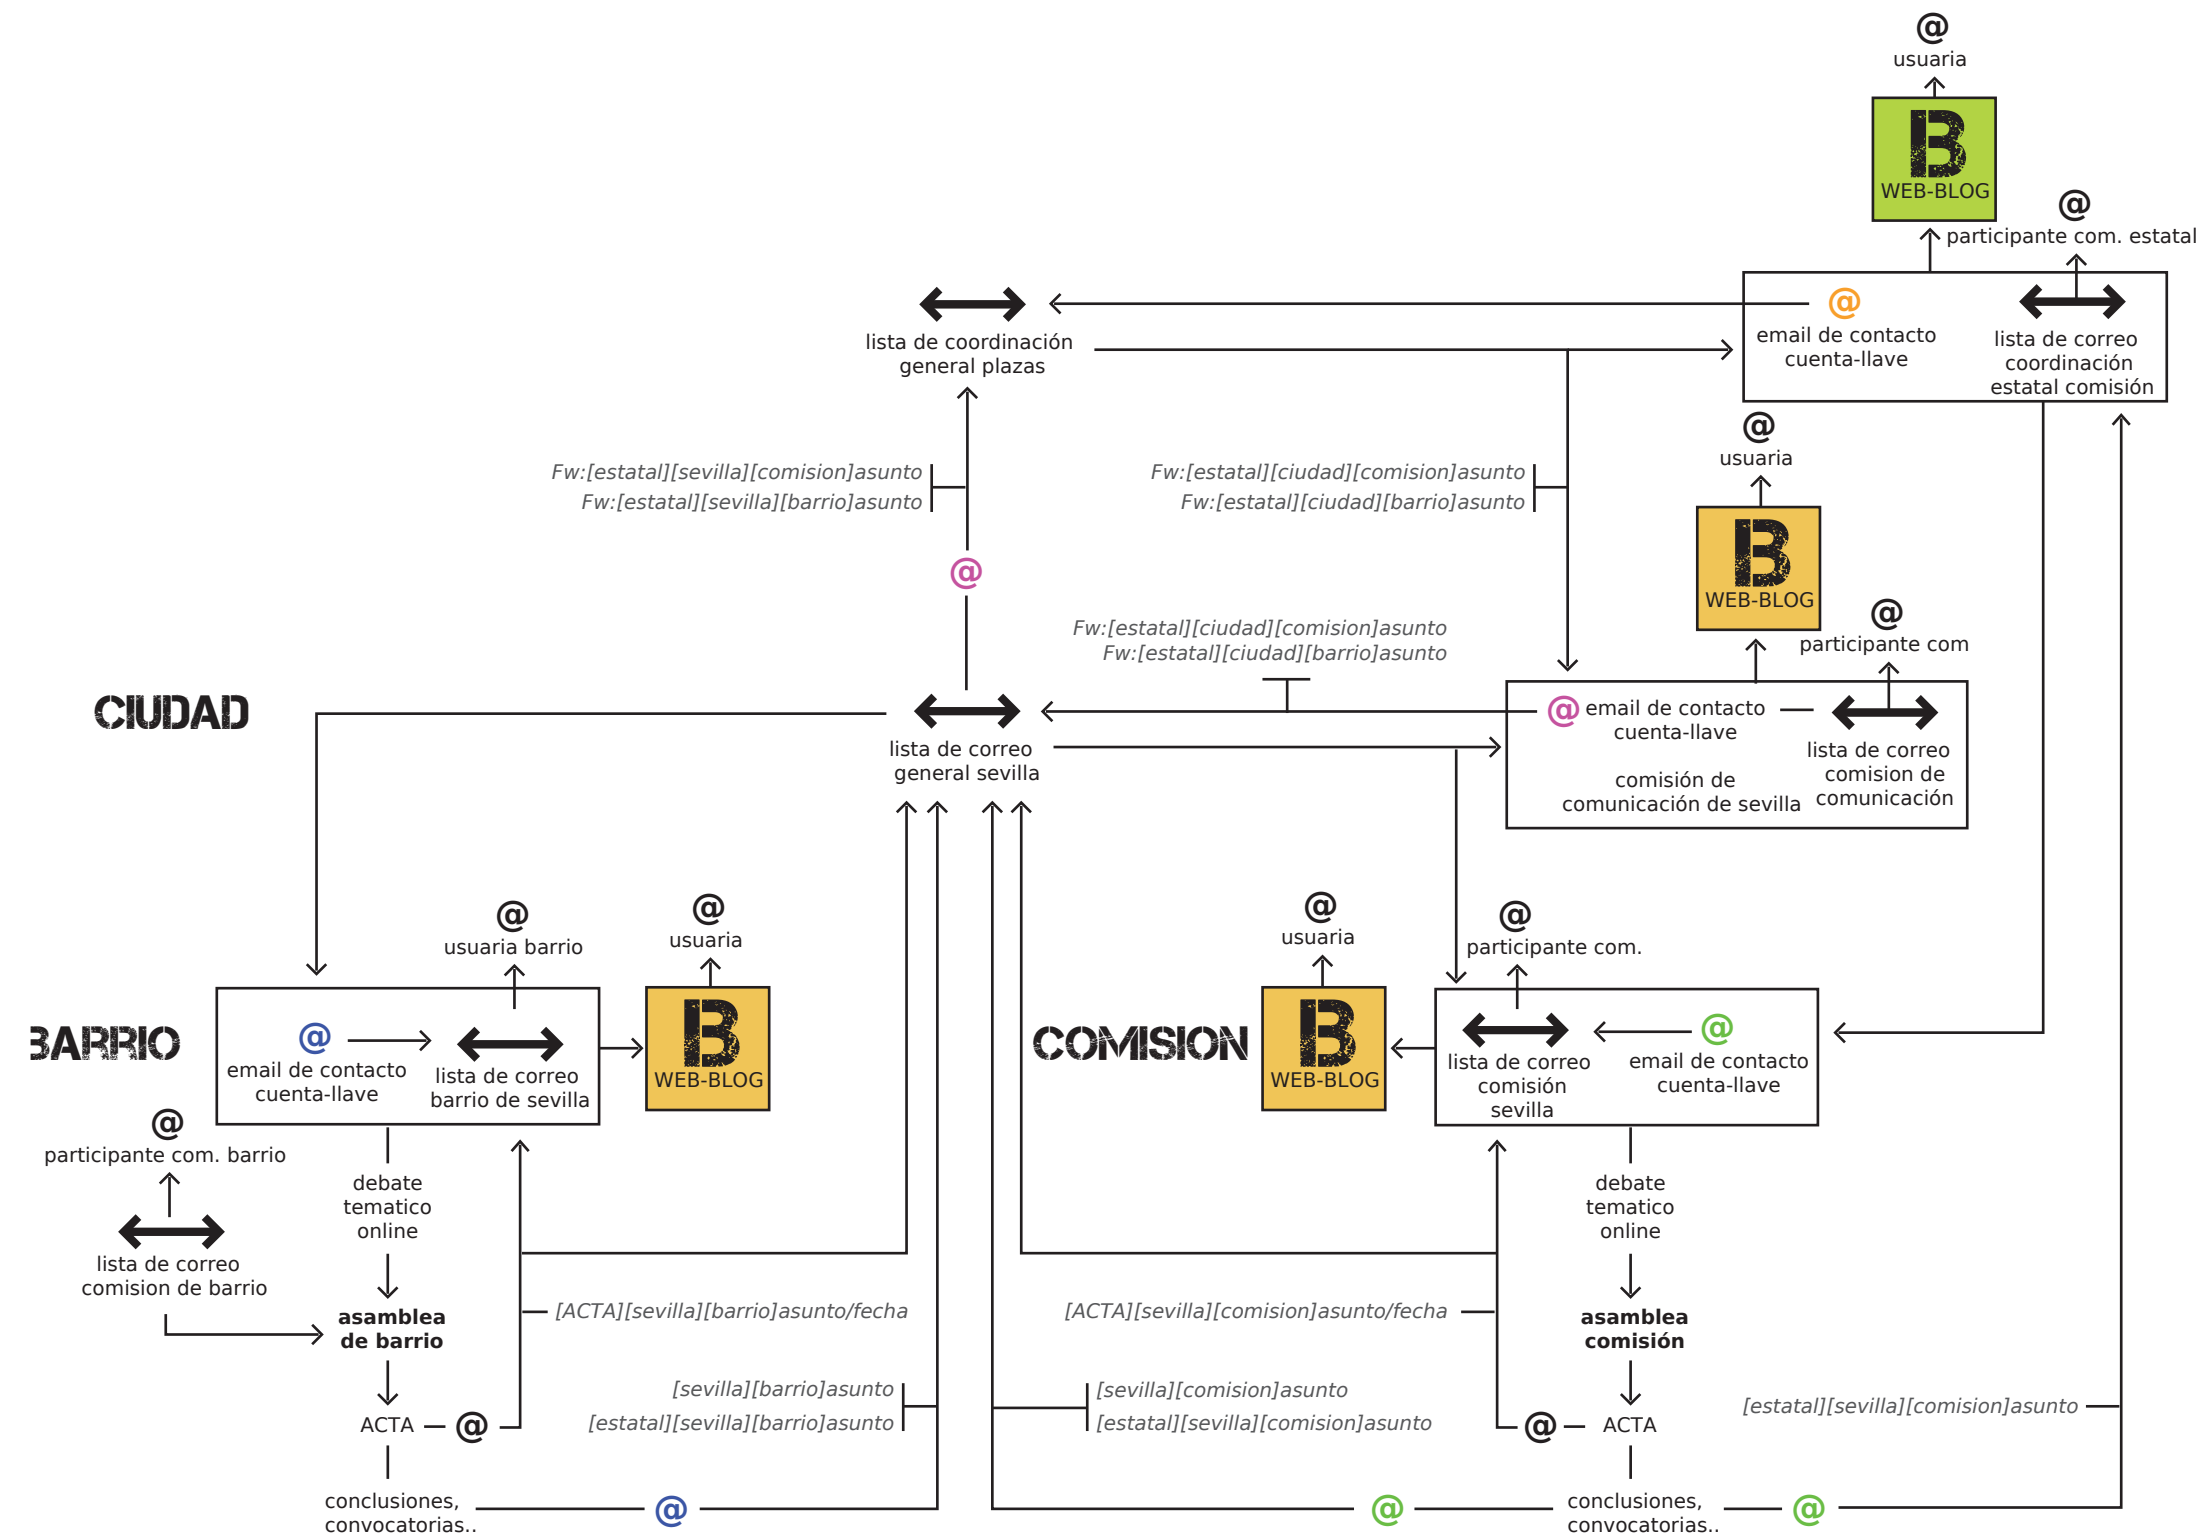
@
usuaria

B
WEB-BLOG

@
participante com. estatal

@
email de contacto cuenta-llave

lista de correo coordinación estatal comisión

lista de coordinación general plazas

Fw:[estatal][sevilla][comision]asunto
Fw:[estatal][sevilla][barrio]asunto

Fw:[estatal][ciudad][comision]asunto
Fw:[estatal][ciudad][barrio]asunto

@
usuaria

B
WEB-BLOG

@

@
participante com

Fw:[estatal][ciudad][comision]asunto
Fw:[estatal][ciudad][barrio]asunto

CIUDAD

lista de correo general sevilla

@ email de contacto cuenta-llave

lista de correo comision de comunicación

comisión de comunicación de sevilla

@
usuaria barrio

@
usuaria

@
usuaria

@
participante com.

BARRIO

@
email de contacto cuenta-llave

lista de correo barrio de sevilla

B
WEB-BLOG

COMISION

B
WEB-BLOG

lista de correo comisión sevilla

@
email de contacto cuenta-llave

@
participante com. barrio

lista de correo comision de barrio

debate tematico online

asamblea de barrio

[ACTA][sevilla][barrio]asunto/fecha

[ACTA][sevilla][comision]asunto/fecha

debate tematico online

asamblea comisión

[sevilla][barrio]asunto
[estatal][sevilla][barrio]asunto

[sevilla][comision]asunto
[estatal][sevilla][comision]asunto

[estatal][sevilla][comision]asunto

ACTA — @

@ — ACTA

conclusiones, convocatorias..

@

@

conclusiones, convocatorias..

@